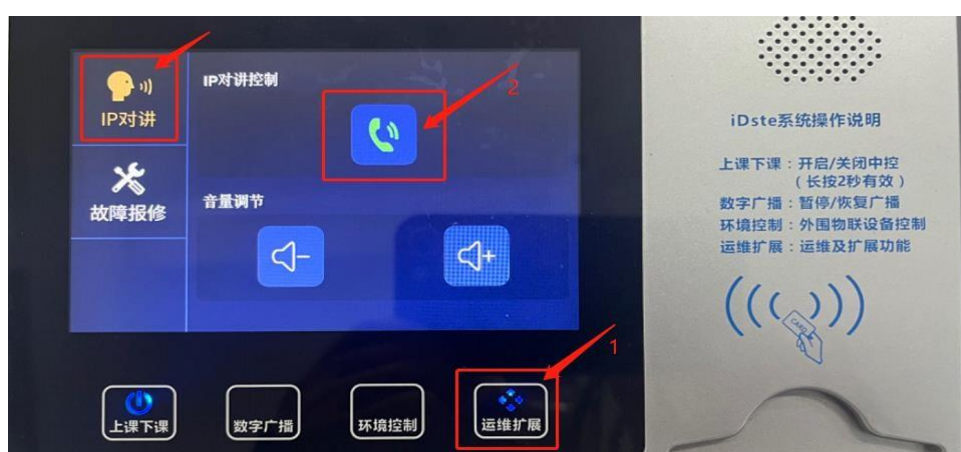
IP对讲

故障报修

IP对讲控制

2

音量调节

上课下课

数字广播

环境控制

运维扩展

1

iDste系统操作说明

上课下课：开启/关闭中控
（长按2秒有效）
数字广播：暂停/恢复广播
环境控制：外围物联设备控制
运维扩展：运维及扩展功能

CARD